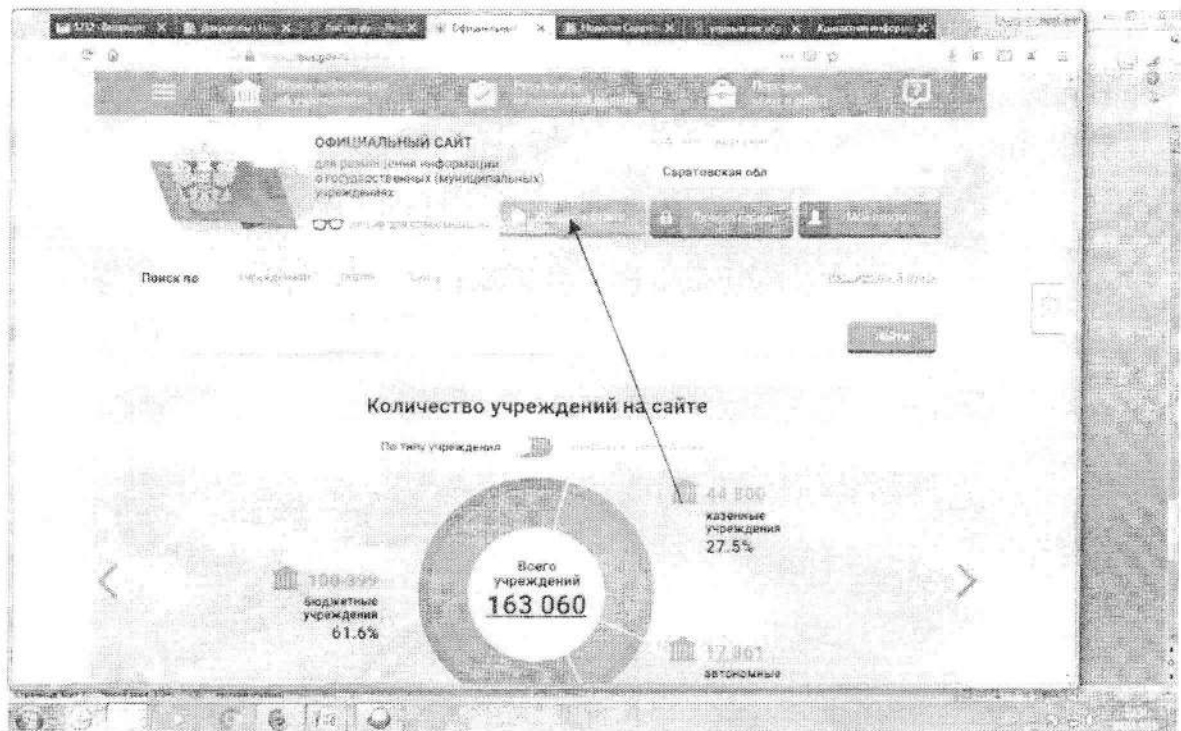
ОФИЦИАЛЬНЫЙ САЙТ
для размещения информации о государственных (муниципальных) учреждениях

Саратовская обл

Поиск по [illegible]

Найти

Количество учреждений на сайте

По типу учреждения

44 800
казенные учреждения
27.5%

Всего учреждений
163 060

100 399
бюджетные учреждения
61.6%

17 861
автономные